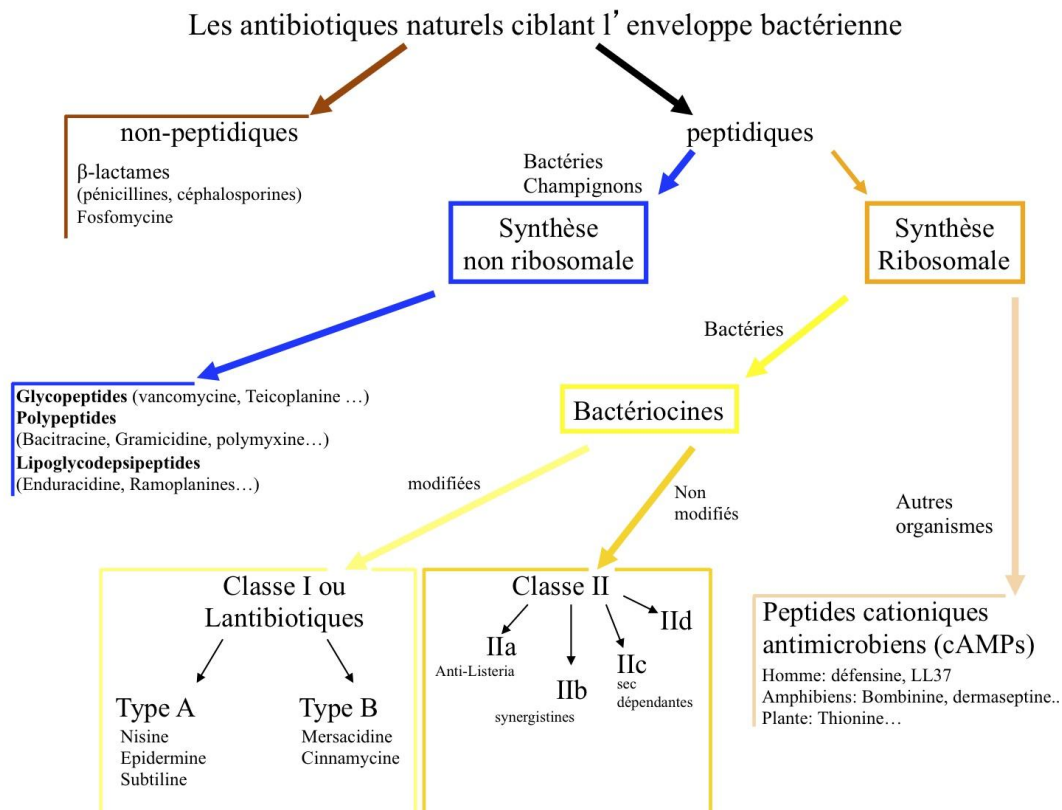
Les antibiotiques naturels ciblant l'enveloppe bactérienne

non-peptidiques

β-lactames
(pénicillines, céphalosporines)
Fosfomycine

peptidiques

Bactéries
Champignons

Synthèse non ribosomale

Synthèse Ribosomale

Glycopeptides (vancomycine, Teicoplanine …)
Polypeptides
(Bacitracine, Gramicidine, polymyxine…)
Lipoglycodepsipeptides
(Enduracidine, Ramoplanines…)

Bactéries

Bactériocines

modifiées

Non modifiés

Autres organismes

Classe I ou Lantibiotiques

Type A
Nisine
Epidermine
Subtiline

Type B
Mersacidine
Cinnamycine

Classe II

IIa
Anti-Listeria

IIb
synergistines

IIc
sec dépendantes

IId

Peptides cationiques antimicrobiens (cAMPs)
Homme: défensine, LL37
Amphibiens: Bombinine, dermaseptine..
Plante: Thionine…